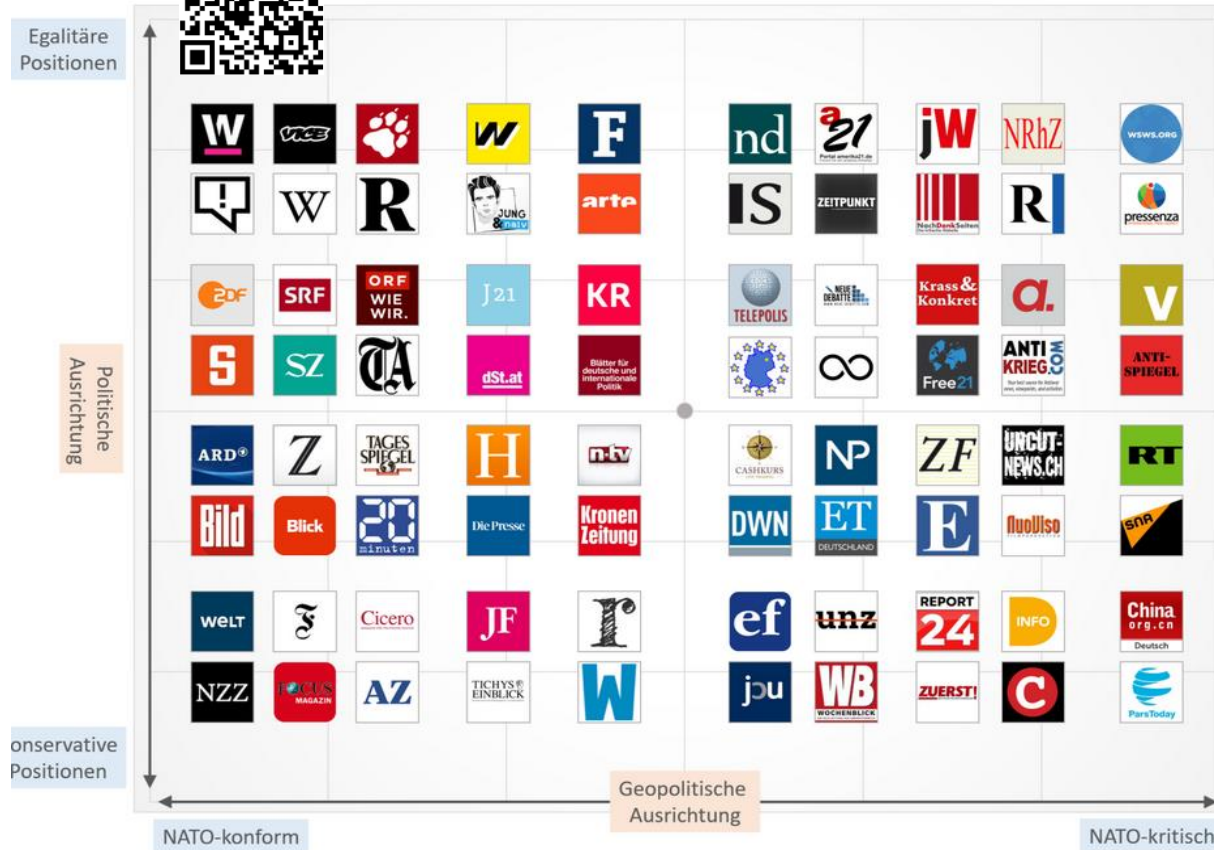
Egalitäre Positionen

W VICE W

F

nd a21 Portal amerika21.de jW NRhZ WSWS.ORG

W R JUNG & naiv arte

IS ZEITPUNKT NachDenkSeiten R pressenza

ZDF SRF ORF WIE WIR. J21 KR

TELEPOLIS NEUE DEBATTE Krass & Konkret a. V

S SZ TA dSt.at Blätter für deutsche und internationale Politik

Free21 ANTI KRIEG.COM ANTI-SPIEGEL

Politische Ausrichtung

ARD Z TAGES SPIEGEL H n-tv

CASHKURS NP ZF UNCUT-NEWS.CH RT

Bild Blick 20 minuten Die Presse Kronen Zeitung

DWN ET DEUTSCHLAND E NuoViso SNA

WELT F Cicero JF r

ef unz REPORT 24 INFO China org.cn Deutsch

NZZ FOCUS MAGAZIN AZ TICHYS EINBLICK W

jou WB WOCHENBLICK ZUERST! C ParsToday

onservative Positionen

Geopolitische Ausrichtung

NATO-konform

NATO-kritisch